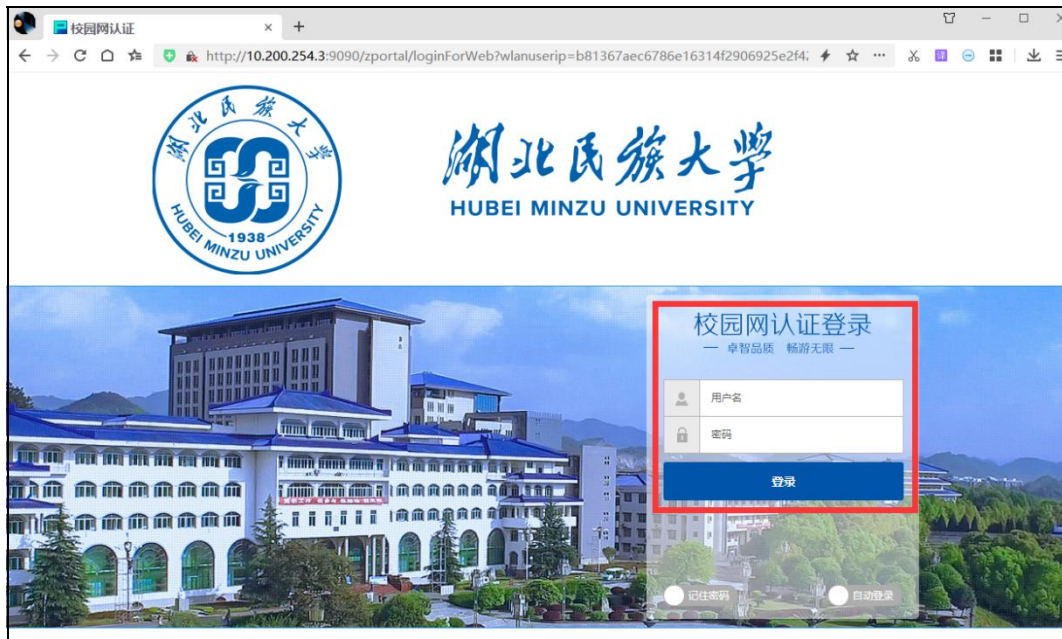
校园网认证

http://10.200.254.3:9090/zportal/loginForWeb?wlanuserip=b81367aec6786e16314f2906925e2f4

湖北民族大学 HUBEI MINZU UNIVERSITY 1938

湖北民族大学
HUBEI MINZU UNIVERSITY

校园网认证登录
— 卓智品质 畅游无限 —

用户名
密码
登录

记住密码
自动登录